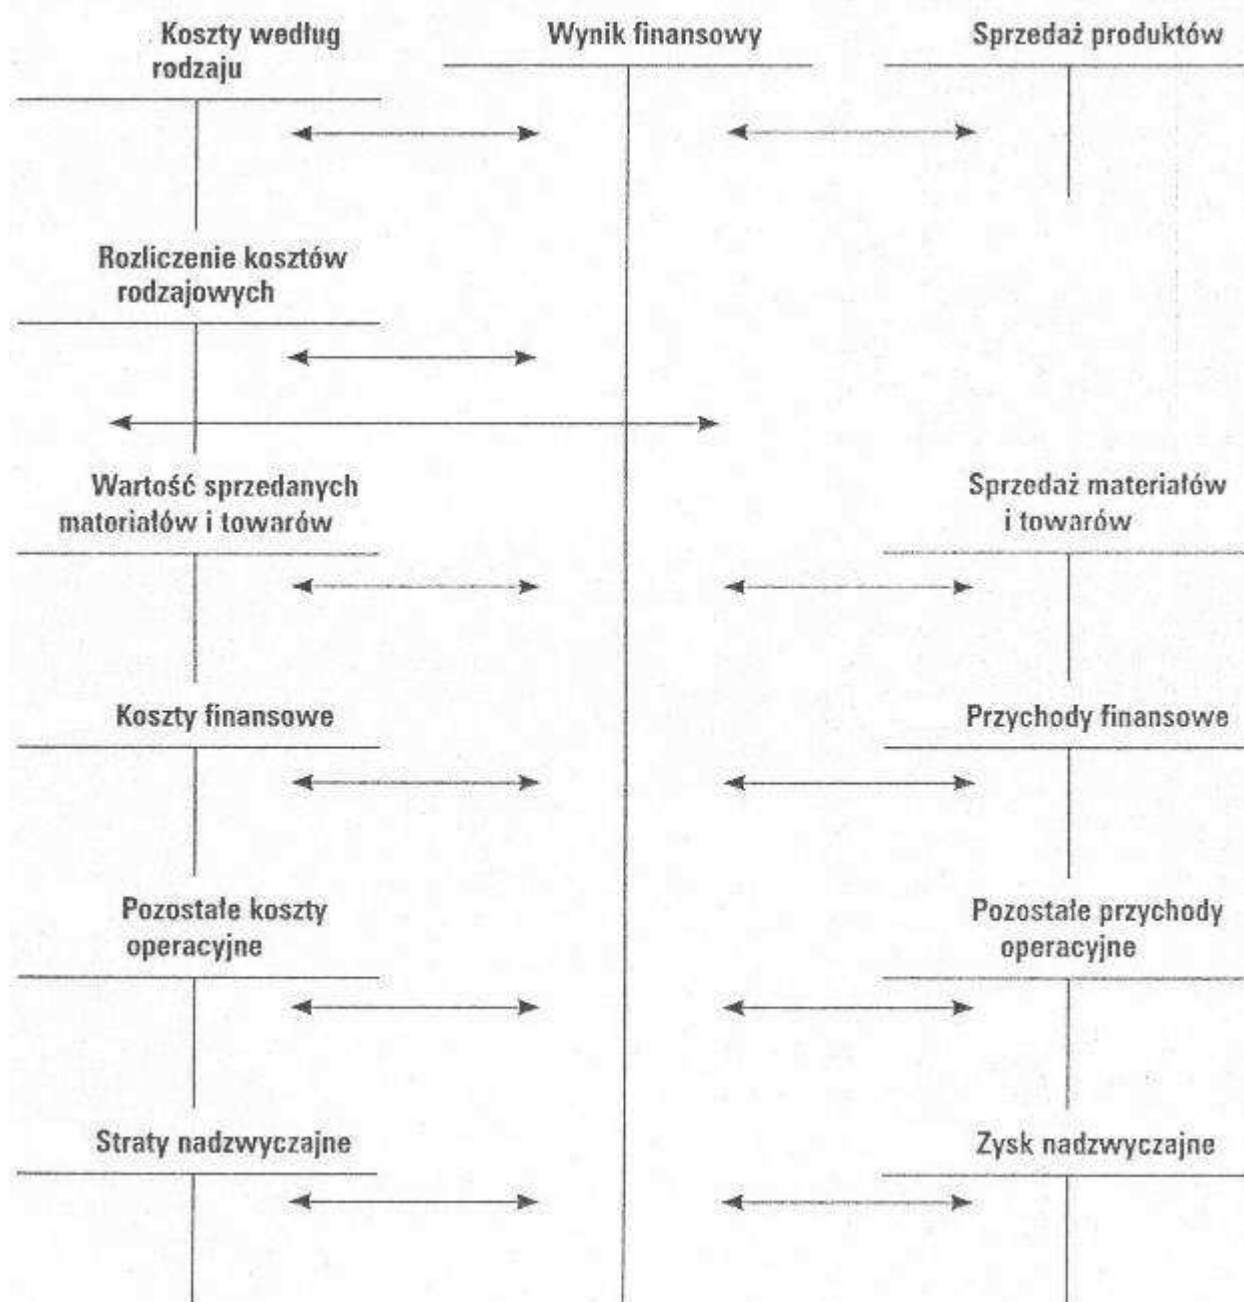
Koszty według rodzaju

Wynik finansowy

Sprzedaż produktów

Rozliczenie kosztów rodzajowych

Wartość sprzedanych materiałów i towarów

Sprzedaż materiałów i towarów

Koszty finansowe

Przychody finansowe

Pozostałe koszty operacyjne

Pozostałe przychody operacyjne

Straty nadzwyczajne

Zysk nadzwyczajne